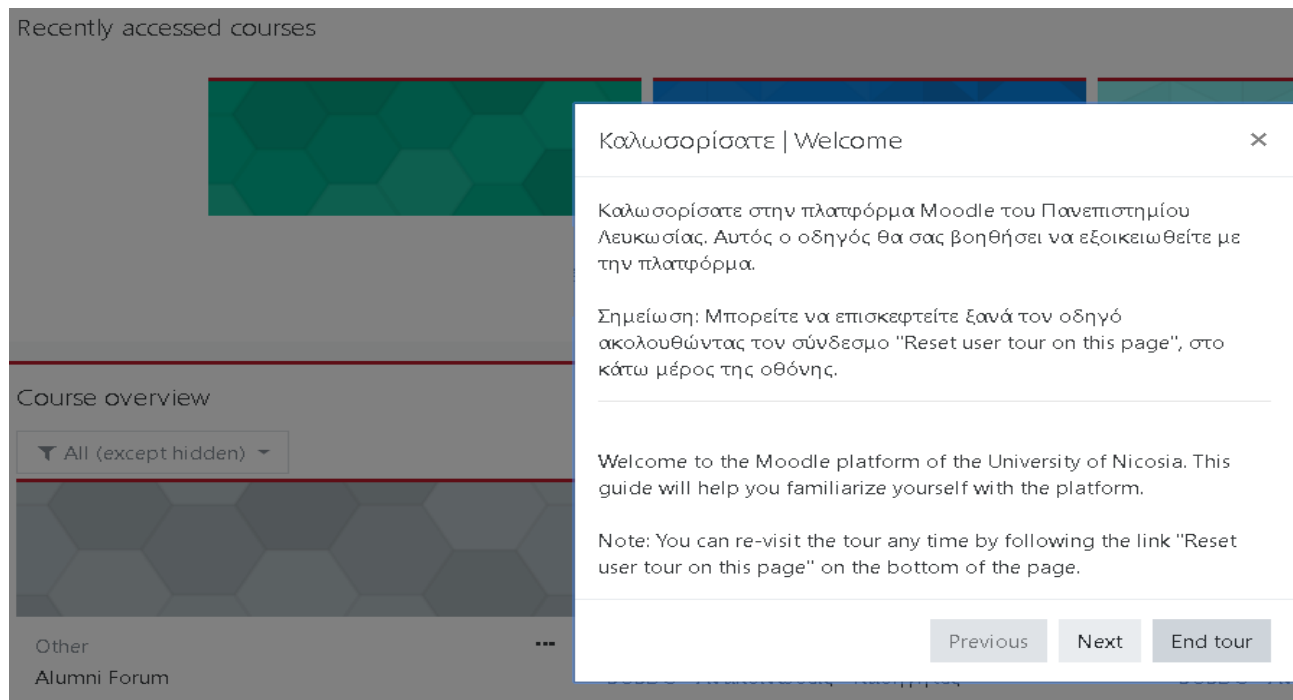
Recently accessed courses

Course overview

All (except hidden)

Other
Alumni Forum

Καλωσορίσατε | Welcome

×

Καλωσορίσατε στην πλατφόρμα Moodle του Πανεπιστημίου Λευκωσίας. Αυτός ο οδηγός θα σας βοηθήσει να εξοικειωθείτε με την πλατφόρμα.

Σημείωση: Μπορείτε να επισκεφτείτε ξανά τον οδηγό ακολουθώντας τον σύνδεσμο "Reset user tour on this page", στο κάτω μέρος της οθόνης.

Welcome to the Moodle platform of the University of Nicosia. This guide will help you familiarize yourself with the platform.

Note: You can re-visit the tour any time by following the link "Reset user tour on this page" on the bottom of the page.

Previous Next End tour